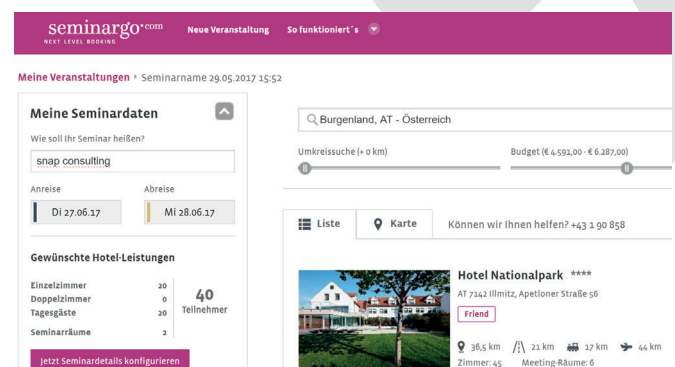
seminargo.com
NEXT LEVEL BOOKING
Neue Veranstaltung
So funktioniert´s

Meine Veranstaltungen › Seminarname 29.05.2017 15:52

Meine Seminardaten

Wie soll Ihr Seminar heißen?

snap consulting

Anreise
Abreise

Di 27.06.17
Mi 28.06.17

Gewünschte Hotel-Leistungen

| | |
|---|---|
| Einzelzimmer | 20 |
| Doppelzimmer | 0 |
| Tagesgäste | 20 |
| Seminarräume | 2 |

40
Teilnehmer

jetzt Seminardetails konfigurieren

Burgenland, AT - Österreich

Umkreissuche (+ 0 km)

Budget (€ 4.591,00 - € 6.287,00)

Liste
Karte
Können wir Ihnen helfen? +43 1 90 858

Hotel Nationalpark ****
AT 7142 Illmitz, Apetloner Straße 56
Friend

36,5 km 21 km 17 km 44 km
Zimmer: 45 Meeting-Räume: 6